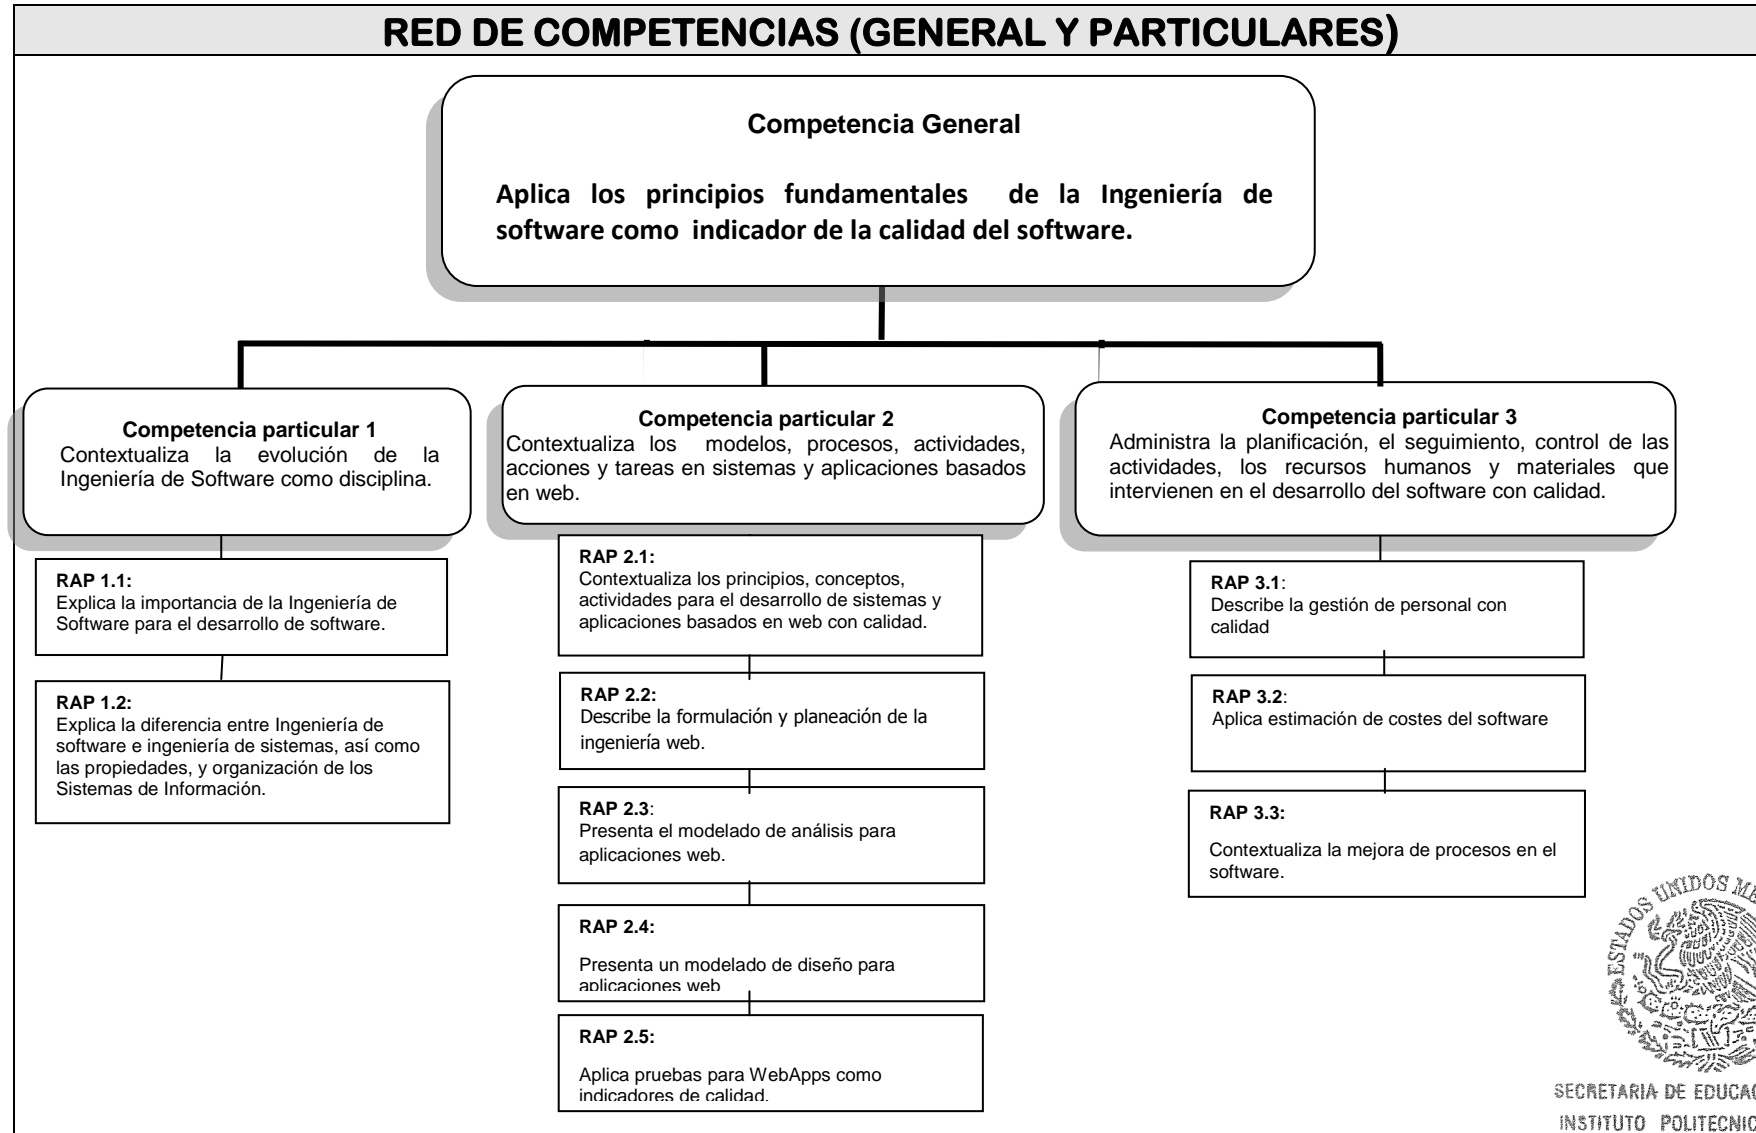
RED DE COMPETENCIAS (GENERAL Y PARTICULARES)

Competencia General

Aplica los principios fundamentales de la Ingeniería de software como indicador de la calidad del software.

Competencia particular 1
Contextualiza la evolución de la Ingeniería de Software como disciplina.

Competencia particular 2
Contextualiza los modelos, procesos, actividades, acciones y tareas en sistemas y aplicaciones basados en web.

Competencia particular 3
Administra la planificación, el seguimiento, control de las actividades, los recursos humanos y materiales que intervienen en el desarrollo del software con calidad.

RAP 1.1:
Explica la importancia de la Ingeniería de Software para el desarrollo de software.

RAP 1.2:
Explica la diferencia entre Ingeniería de software e ingeniería de sistemas, así como las propiedades, y organización de los Sistemas de Información.

RAP 2.1:
Contextualiza los principios, conceptos, actividades para el desarrollo de sistemas y aplicaciones basados en web con calidad.

RAP 2.2:
Describe la formulación y planeación de la ingeniería web.

RAP 2.3:
Presenta el modelado de análisis para aplicaciones web.

RAP 2.4:
Presenta un modelado de diseño para aplicaciones web

RAP 2.5:
Aplica pruebas para WebApps como indicadores de calidad.

RAP 3.1:
Describe la gestión de personal con calidad

RAP 3.2:
Aplica estimación de costes del software

RAP 3.3:
Contextualiza la mejora de procesos en el software.

ESTADOS UNIDOS ME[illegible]
SECRETARIA DE EDUCA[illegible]
INSTITUTO POLITECNIC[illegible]